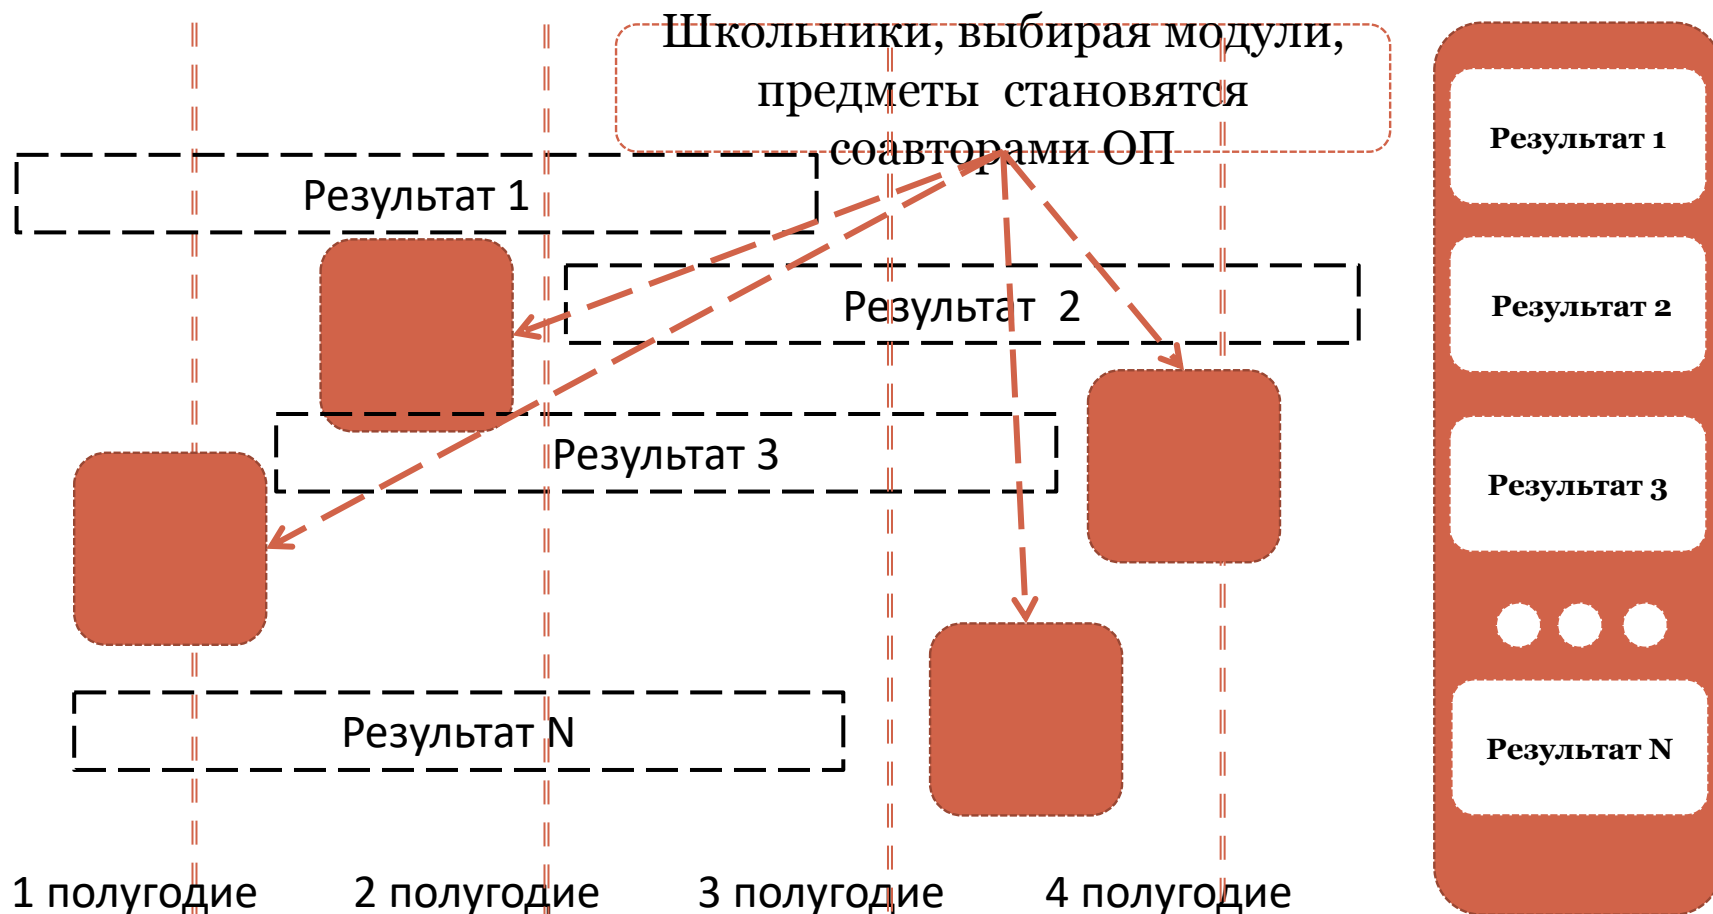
Школьники, выбирая модули, предметы становятся соавторами ОП

Результат 1

Результат 2

Результат 3

Результат N

1 полугодие

2 полугодие

3 полугодие

4 полугодие

Результат 1

Результат 2

Результат 3

Результат N